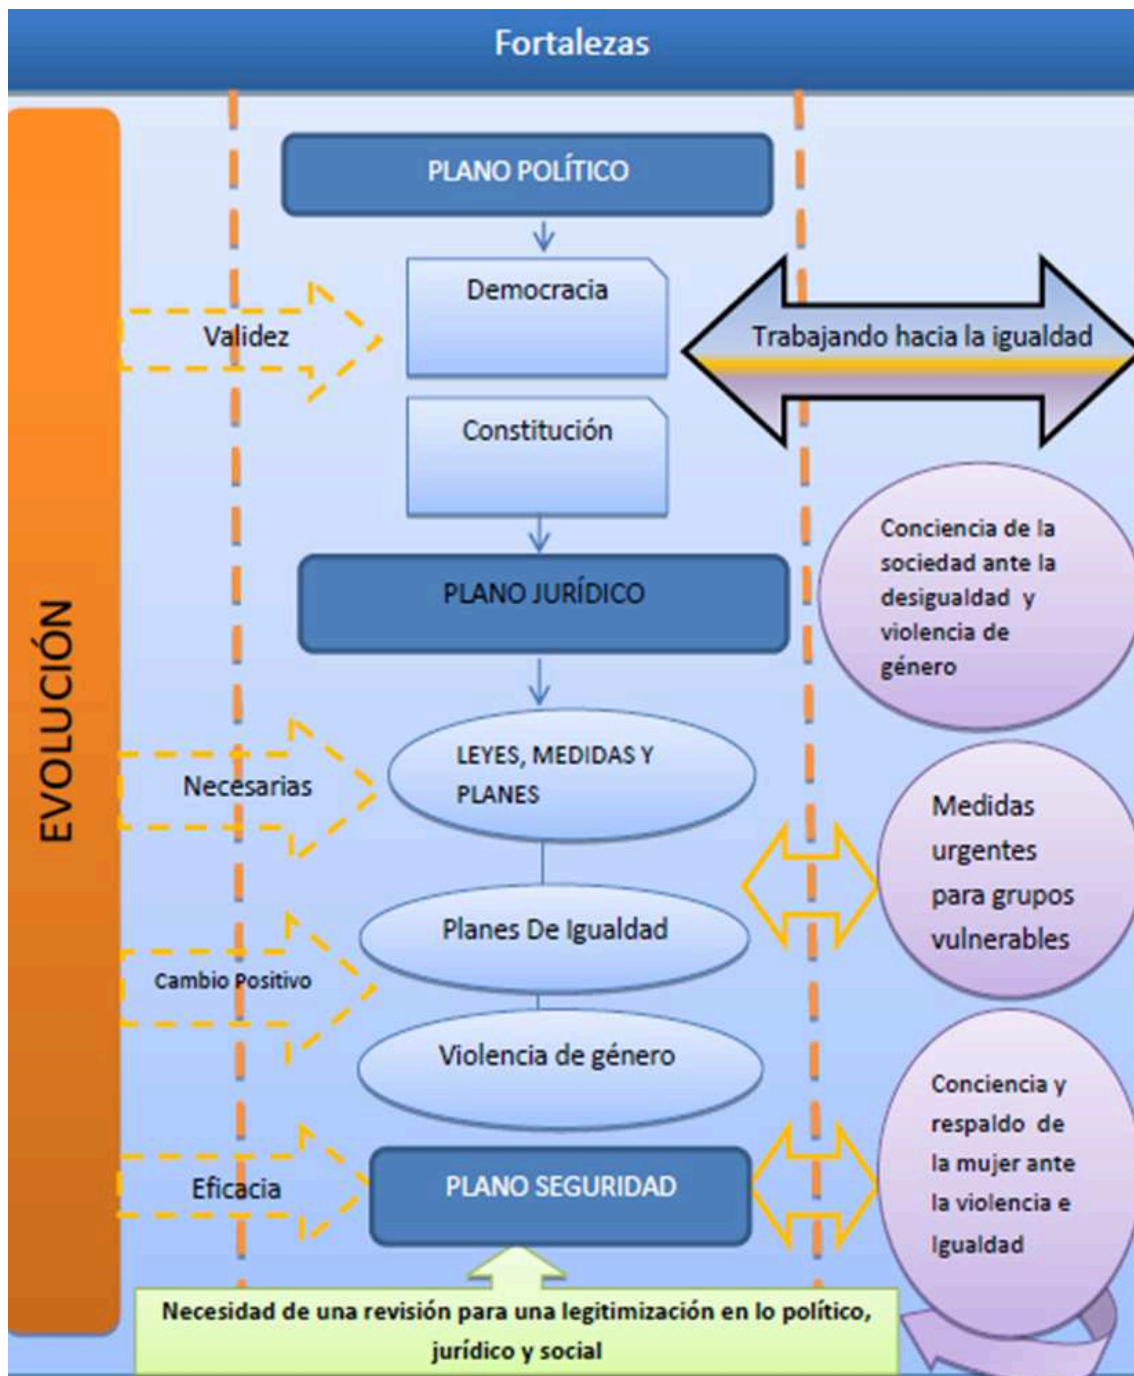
Fortalezas

EVOLUCIÓN

PLANO POLÍTICO

Validez

Democracia

Trabajando hacia la igualdad

Constitución

PLANO JURÍDICO

Conciencia de la sociedad ante la desigualdad y violencia de género

Necesarias

LEYES, MEDIDAS Y PLANES

Medidas urgentes para grupos vulnerables

Planes De Igualdad

Cambio Positivo

Violencia de género

Conciencia y respaldo de la mujer ante la violencia e Igualdad

Eficacia

PLANO SEGURIDAD

Necesidad de una revisión para una legitimización en lo político, jurídico y social